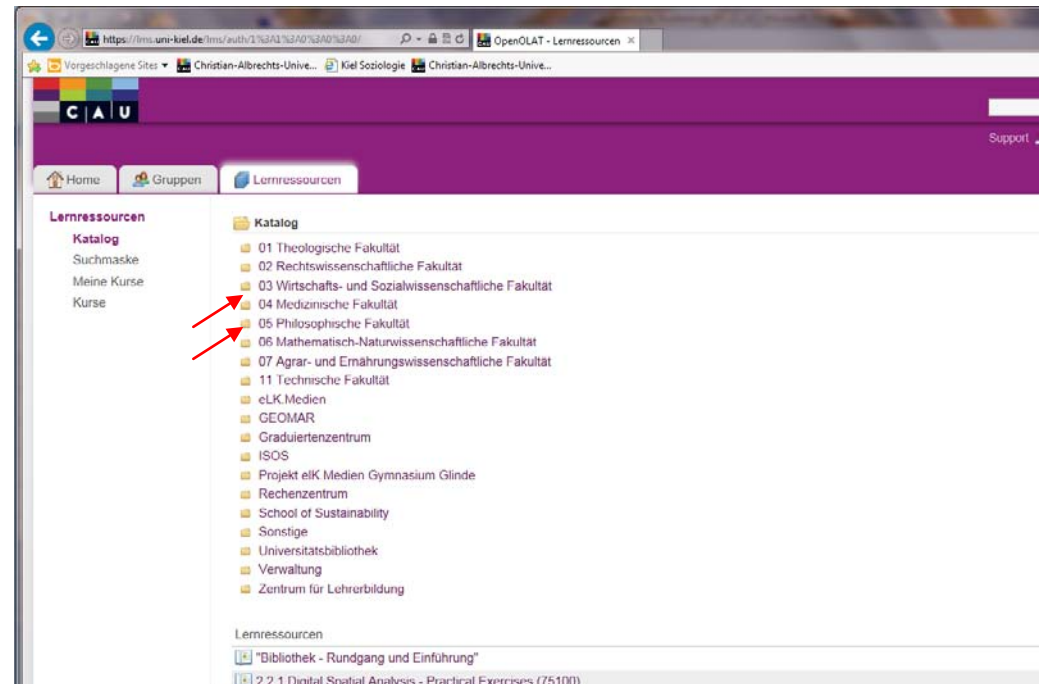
https://lms.uni-kiel.de/lms/auth/1%3A1%3A0%3A0%3A0/
OpenOLAT - Lernressourcen ×
Vorgeschlagene Sites ▾ Christian-Albrechts-Unive... Kiel Soziologie Christian-Albrechts-Unive...

C A U

Support

Home Gruppen Lernressourcen

Lernressourcen
Katalog
Suchmaske
Meine Kurse
Kurse

Katalog
01 Theologische Fakultät
02 Rechtswissenschaftliche Fakultät
03 Wirtschafts- und Sozialwissenschaftliche Fakultät
04 Medizinische Fakultät
05 Philosophische Fakultät
06 Mathematisch-Naturwissenschaftliche Fakultät
07 Agrar- und Ernährungswissenschaftliche Fakultät
11 Technische Fakultät
eLK.Medien
GEOMAR
Graduiertenzentrum
ISOS
Projekt elK Medien Gymnasium Glinde
Rechenzentrum
School of Sustainability
Sonstige
Universitätsbibliothek
Verwaltung
Zentrum für Lehrerbildung

Lernressourcen
"Bibliothek - Rundgang und Einführung"
2.2.1 Digital Spatial Analysis - Practical Exercises (75100)